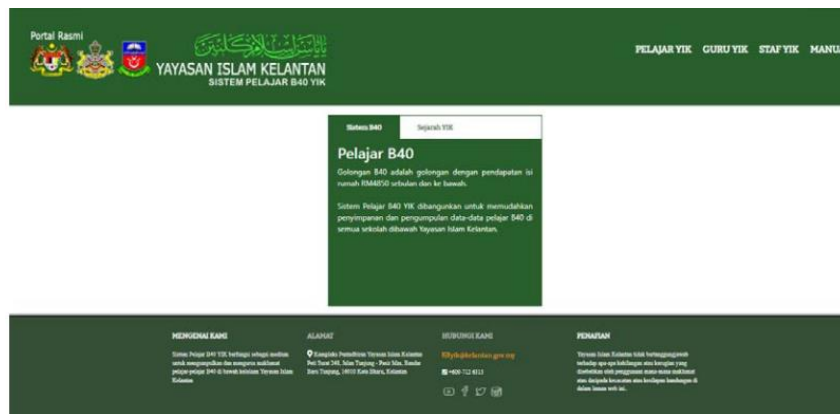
Portal Rasmi

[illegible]

YAYASAN ISLAM KELANTAN
SISTEM PELAJAR B40 YIK

PELAJAR YIK GURU YIK STAF YIK MANU

Sistem B40 Sejarah YIK

Pelajar B40

Golongan B40 adalah golongan dengan pendapatan isi rumah RM4850 sebulan dan ke bawah.

Sistem Pelajar B40 YIK dibangunkan untuk memudahkan penyimpanan dan pengumpulan data-data pelajar B40 di semua sekolah dibawah Yayasan Islam Kelantan.

MENGENAI KAMI

Sistem Pelajar B40 YIK berfungsi sebagai medium untuk mengumpulkan dan mengurus maklumat pelajar-pelajar B40 di bawah seliaan Yayasan Islam Kelantan

ALAMAT

Kompleks Pentadbiran Yayasan Islam Kelantan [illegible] Jalan Tanjung - Pasir Mas, Bandar Baru Tanjung, 16010 Kota Bharu, Kelantan

HUBUNGI KAMI

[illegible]@kelantan.gov.my

+609-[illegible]

PENAFIAN

Yayasan Islam Kelantan tidak bertanggungjawab terhadap apa-apa kehilangan atau kerugian yang disebabkan oleh penggunaan mana-mana maklumat atau daripada kecacatan atau kesilapan kandungan di dalam laman web ini.